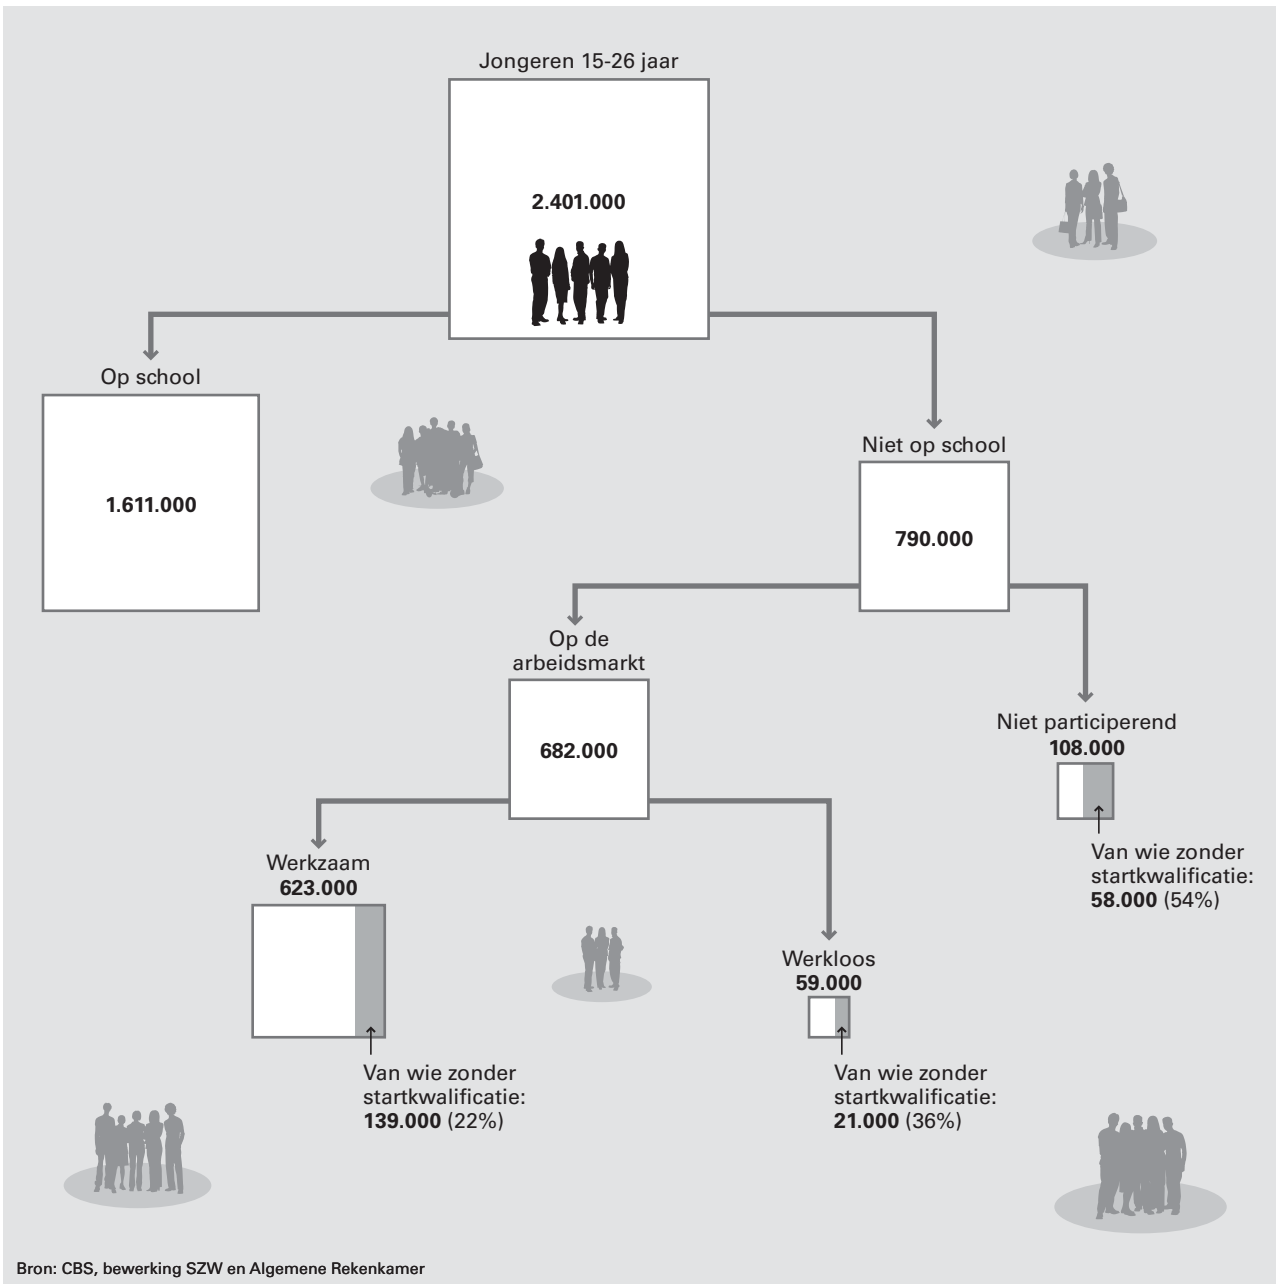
Jongeren 15-26 jaar

2.401.000

Op school

1.611.000

Niet op school

790.000

Op de arbeidsmarkt

682.000

Niet participerend
108.000

Van wie zonder startkwalificatie:
58.000 (54%)

Werkzaam
623.000

Werkloos
59.000

Van wie zonder startkwalificatie:
139.000 (22%)

Van wie zonder startkwalificatie:
21.000 (36%)

Bron: CBS, bewerking SZW en Algemene Rekenkamer